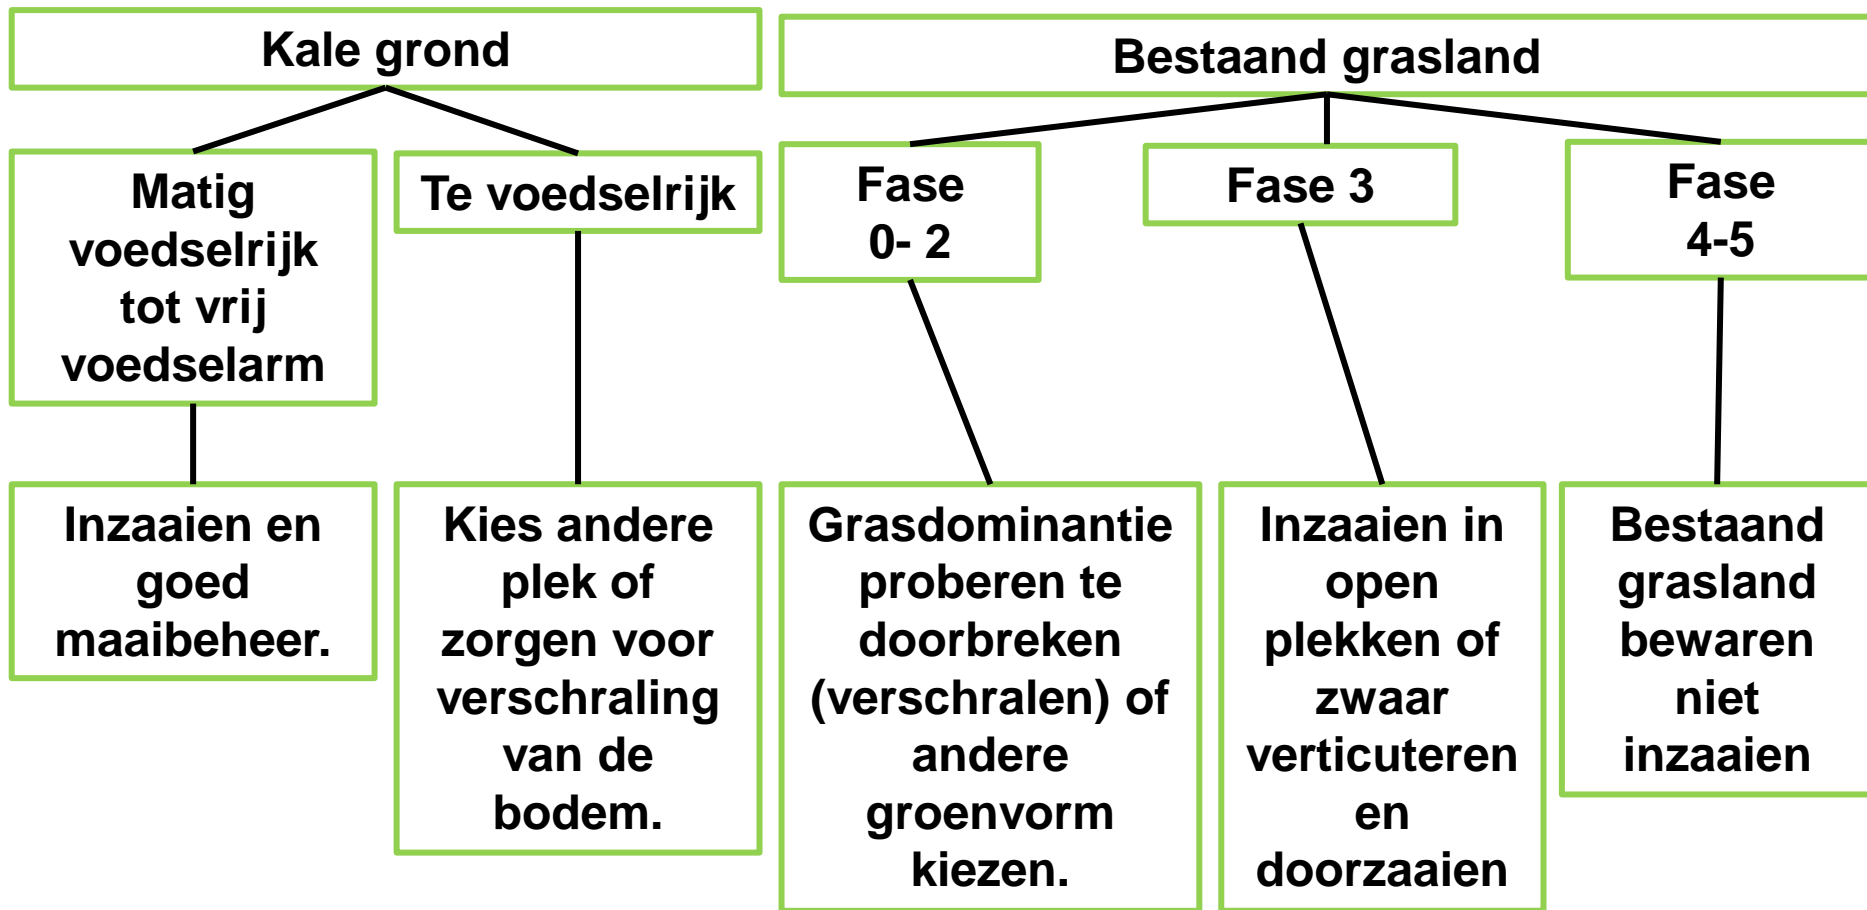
Kale grond

Matig voedselrijk tot vrij voedselarm

Te voedselrijk

Inzaaien en goed maaibeheer.

Kies andere plek of zorgen voor verschraling van de bodem.

Bestaand grasland

Fase 0- 2

Fase 3

Fase 4-5

Grasdominantie proberen te doorbreken (verschralen) of andere groenvorm kiezen.

Inzaaien in open plekken of zwaar verticuteren en doorzaaien

Bestaand grasland bewaren niet inzaaien